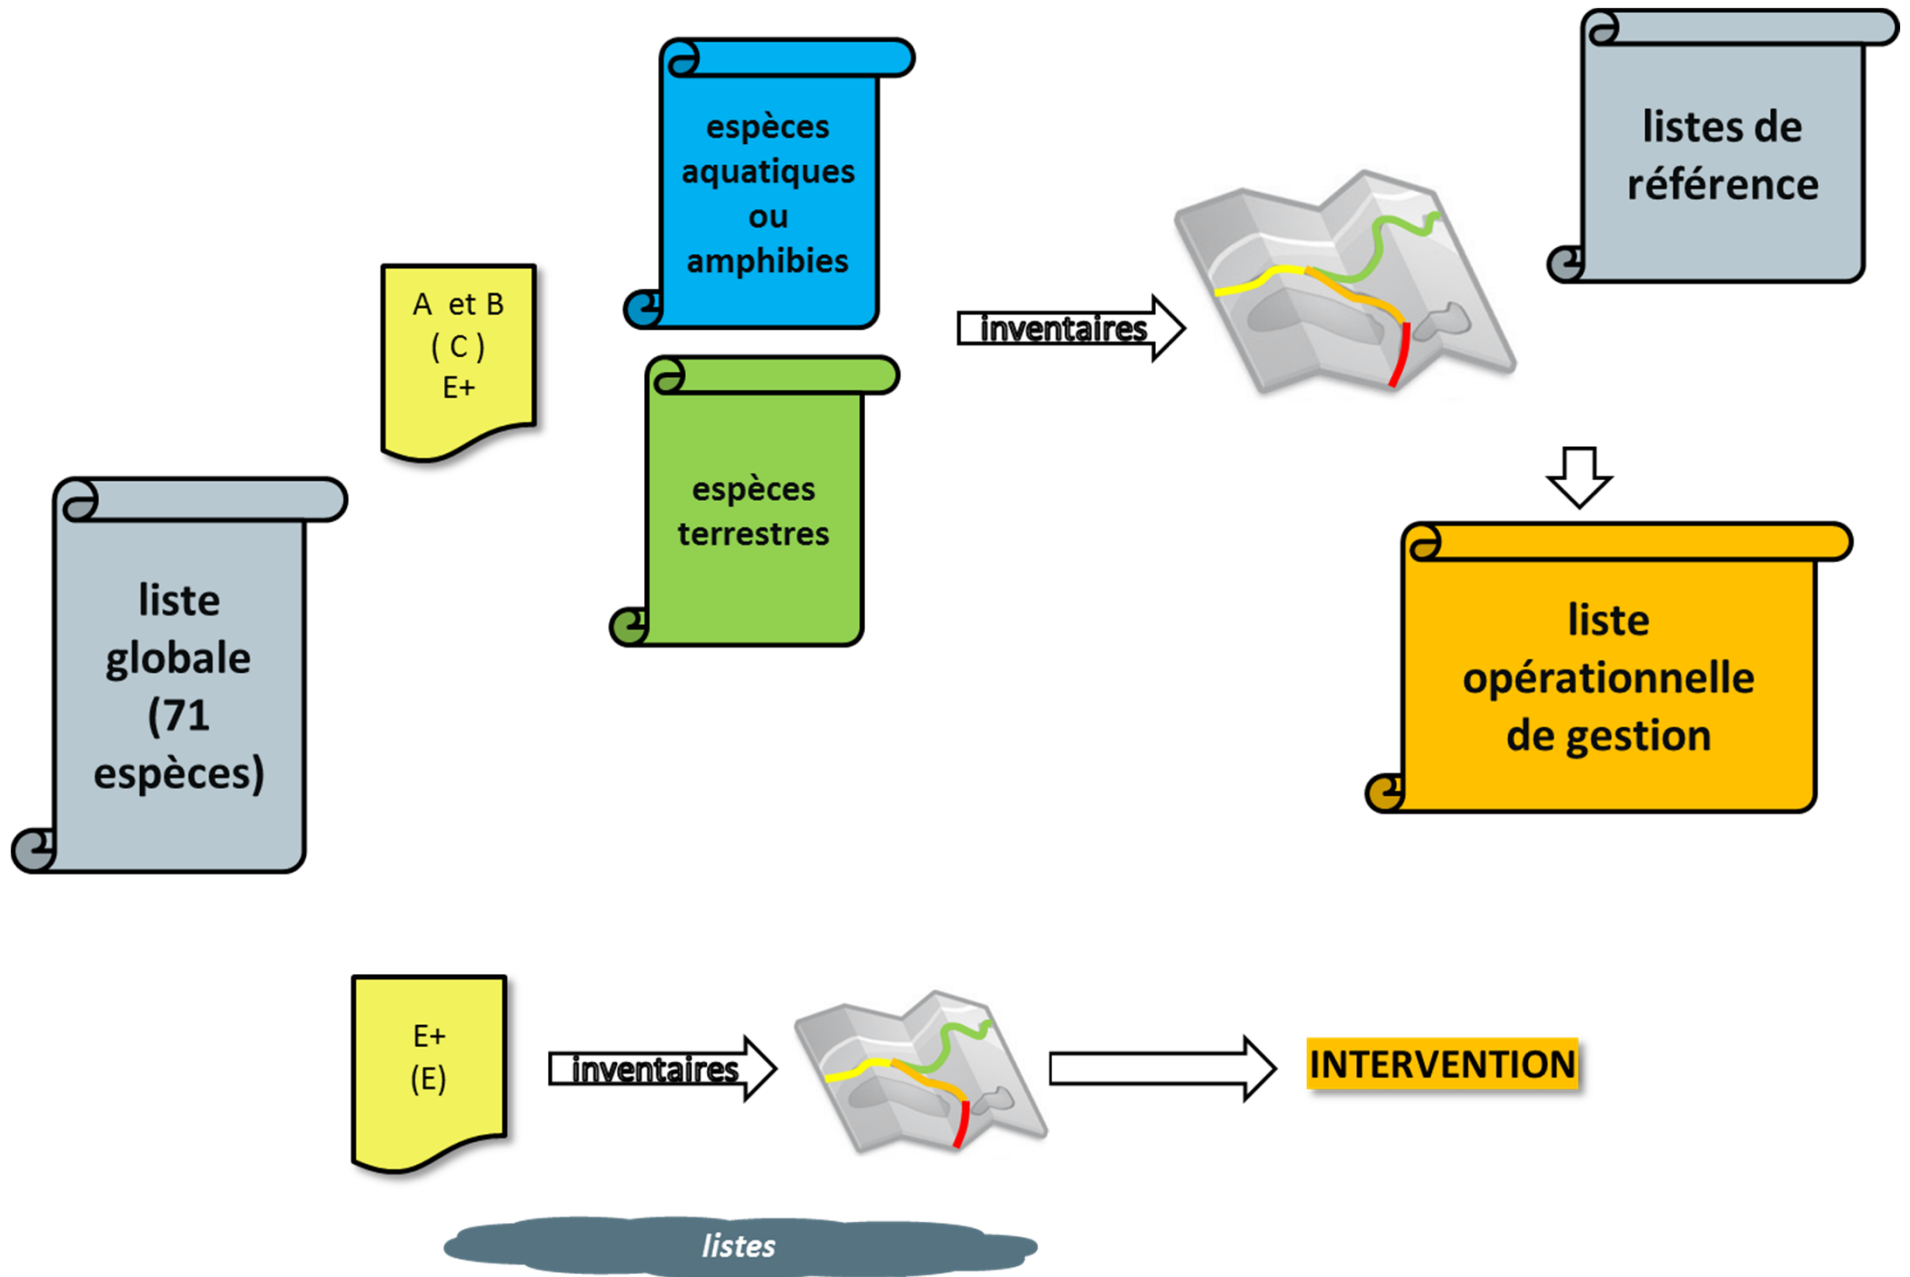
listes de référence

espèces aquatiques ou amphibies

A et B
( C )
E+

inventaires

espèces terrestres

liste globale (71 espèces)

liste opérationnelle de gestion

E+
(E)

inventaires

INTERVENTION

listes